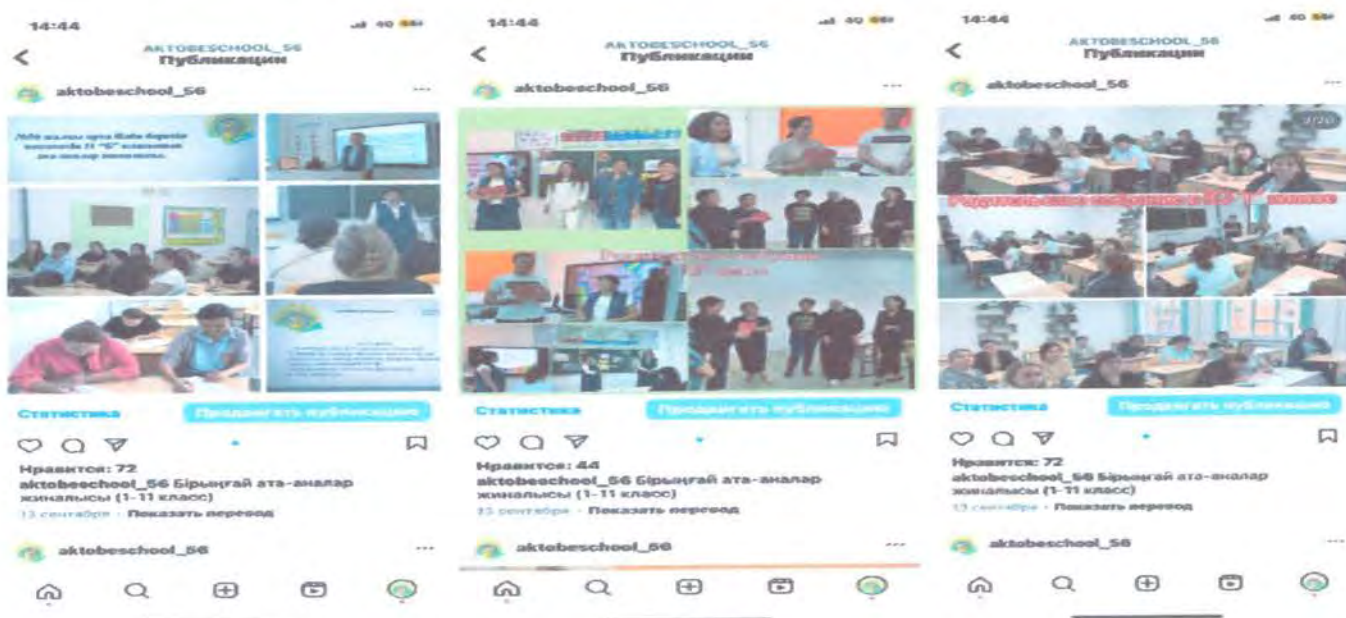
14:44

AKTOBESCHOOL_56
Публикации

aktobeschool_56

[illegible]

Статистика
Продвигать публикацию

Нравится: 72
aktobeschool_56 Бірыңғай ата-аналар жиналысы (1-11 класс)
13 сентября · Показать перевод

aktobeschool_56

14:44

AKTOBESCHOOL_56
Публикации

aktobeschool_56

Статистика
Продвигать публикацию

Нравится: 44
aktobeschool_56 Бірыңғай ата-аналар жиналысы (1-11 класс)
13 сентября · Показать перевод

aktobeschool_56

14:44

AKTOBESCHOOL_56
Публикации

aktobeschool_56

Родительское собрание в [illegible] классе

Статистика
Продвигать публикацию

Нравится: 72
aktobeschool_56 Бірыңғай ата-аналар жиналысы (1-11 класс)
13 сентября · Показать перевод

aktobeschool_56